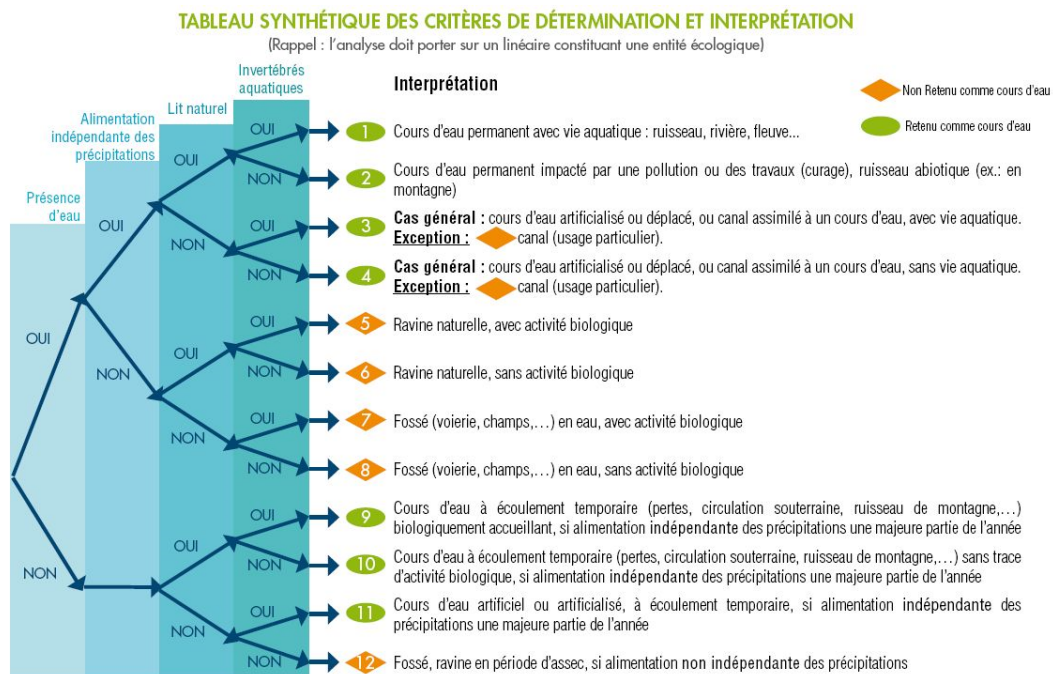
TABLEAU SYNTHÉTIQUE DES CRITÈRES DE DÉTERMINATION ET INTERPRÉTATION
(Rappel : l'analyse doit porter sur un linéaire constituant une entité écologique)

Présence d'eau

Alimentation indépendante des précipitations

Lit naturel

Invertébrés aquatiques

Interprétation

Non Retenu comme cours d'eau

Retenu comme cours d'eau

OUI

OUI

OUI

OUI

1 Cours d'eau permanent avec vie aquatique : ruisseau, rivière, fleuve...

NON

2 Cours d'eau permanent impacté par une pollution ou des travaux (curage), ruisseau abiotique (ex.: en montagne)

NON

OUI

3 Cas général : cours d'eau artificialisé ou déplacé, ou canal assimilé à un cours d'eau, avec vie aquatique. Exception : canal (usage particulier).

NON

4 Cas général : cours d'eau artificialisé ou déplacé, ou canal assimilé à un cours d'eau, sans vie aquatique. Exception : canal (usage particulier).

NON

OUI

OUI

5 Ravine naturelle, avec activité biologique

NON

6 Ravine naturelle, sans activité biologique

NON

OUI

7 Fossé (voierie, champs,…) en eau, avec activité biologique

NON

8 Fossé (voierie, champs,…) en eau, sans activité biologique

NON

OUI

OUI

9 Cours d'eau à écoulement temporaire (pertes, circulation souterraine, ruisseau de montagne,…) biologiquement accueillant, si alimentation indépendante des précipitations une majeure partie de l'année

NON

10 Cours d'eau à écoulement temporaire (pertes, circulation souterraine, ruisseau de montagne,…) sans trace d'activité biologique, si alimentation indépendante des précipitations une majeure partie de l'année

NON

OUI

11 Cours d'eau artificiel ou artificialisé, à écoulement temporaire, si alimentation indépendante des précipitations une majeure partie de l'année

NON

12 Fossé, ravine en période d'assec, si alimentation non indépendante des précipitations